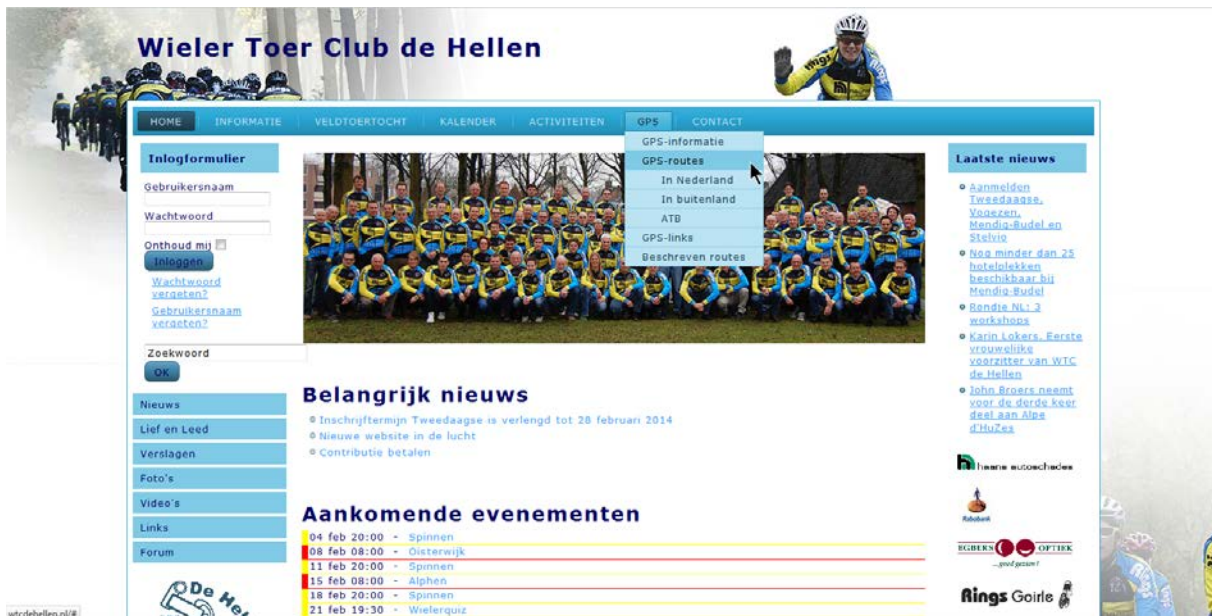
Wieler Toer Club de Hellen

HOME INFORMATIE VELDTOERTOCHT KALENDER ACTIVITEITEN GPS CONTACT

GPS-informatie
GPS-routes
In Nederland
In buitenland
ATB
GPS-links
Beschreven routes

Inlogformulier
Gebruikersnaam
Wachtwoord
Onthoud mij
Inloggen
Wachtwoord vergeten?
Gebruikersnaam vergeten?
Zoekwoord
OK

Nieuws
Lief en Leed
Verslagen
Foto's
Video's
Links
Forum

Belangrijk nieuws
Inschrijftermijn Tweedaagse is verlengd tot 28 februari 2014
Nieuwe website in de lucht
Contributie betalen

Aankomende evenementen
04 feb 20:00 - Spinnen
08 feb 08:00 - Oisterwijk
11 feb 20:00 - Spinnen
15 feb 08:00 - Alphen
18 feb 20:00 - Spinnen
21 feb 19:30 - Wielerquiz

Laatste nieuws
Aanmelden Tweedaagse, Vogezen, Mendig-Budel en Stelvio
Nog minder dan 25 hotelplekken beschikbaar bij Mendig-Budel
Rondje NL: 3 workshops
Karin Lokers, Eerste vrouwelijke voorzitter van WTC de Hellen
John Broers neemt voor de derde keer deel aan Alpe d'HuZes

haans autoschades
Rabobank
EGBERS OPTIEK ...goed gezien!
Rings Goirle

De He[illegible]

wtcdehellen.nl/#